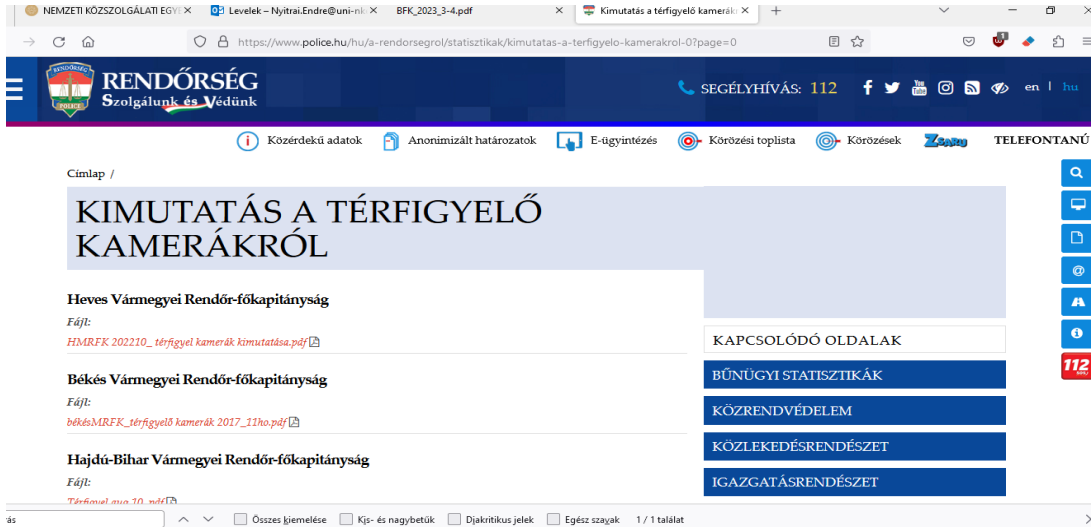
NEMZETI KÖZSZOLGÁLATI EGYE × Levelek – Nyitrai.Endre@uni-nk × BFK_2023_3-4.pdf × Kimutatás a térfigyelő kamerák × +

https://www.police.hu/hu/a-rendorsegrol/statisztikak/kimutatas-a-terfigyelo-kamerakrol-0?page=0

RENDŐRSÉG
POLICE
Szolgálunk és Védünk

SEGÉLYHÍVÁS: 112

en | hu

Közérdekű adatok Anonimizált határozatok E-ügyintézés Körözési toplista Körözések TELEFONTANÚ

Címlap /

KIMUTATÁS A TÉRFIGYELŐ KAMERÁKRÓL

Heves Vármegyei Rendőr-főkapitányság
Fájl:
HMRFK 202210_ térfigyel kamerák kimutatása.pdf

Békés Vármegyei Rendőr-főkapitányság
Fájl:
békésMRFK_térfigyelő kamerák 2017_11ho.pdf

Hajdú-Bihar Vármegyei Rendőr-főkapitányság
Fájl:
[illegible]

KAPCSOLÓDÓ OLDALAK
BŰNÜGYI STATISZTIKÁK
KÖZRENDVÉDELEM
KÖZLEKEDÉSRENDÉSZET
IGAZGATÁSRENDÉSZET

112

ás Összes kiemelése Kis- és nagybetűk Djakritikus jelek Egész szavak 1 / 1 találat